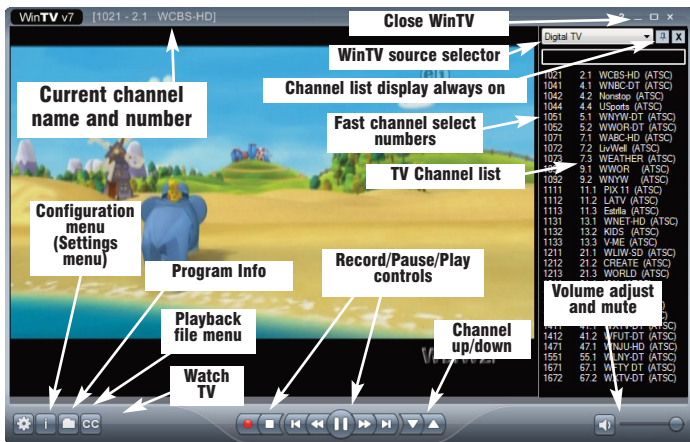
WinTV v7 [1021 - 2.1 WCBS-HD]

Close WinTV

WinTV source selector

Digital TV

Channel list display always on

Current channel name and number

Fast channel select numbers

| | | |
|---|---|---|
| 1021 | 2.1 | WCBS-HD (ATSC) |
| 1041 | 4.1 | WNBC-DT (ATSC) |
| 1042 | 4.2 | Nonstop (ATSC) |
| 1044 | 4.4 | USports (ATSC) |
| 1051 | 5.1 | WNYW-DT (ATSC) |
| 1052 | 5.2 | WWOR-DT (ATSC) |
| 1071 | 7.1 | WABC-HD (ATSC) |
| 1072 | 7.2 | LivWell (ATSC) |
| 1073 | 7.3 | WEATHER (ATSC) |
| | 9.1 | WWOR (ATSC) |
| 1092 | 9.2 | WNYW (ATSC) |
| 1111 | 11.1 | PIX 11 (ATSC) |
| 1112 | 11.2 | LATV (ATSC) |
| 1113 | 11.3 | Estrlla (ATSC) |
| 1131 | 13.1 | WNET-HD (ATSC) |
| 1132 | 13.2 | KIDS (ATSC) |
| 1133 | 13.3 | V-ME (ATSC) |
| 1211 | 21.1 | WLIW-SD (ATSC) |
| 1212 | 21.2 | CREATE (ATSC) |
| 1213 | 21.3 | WORLD (ATSC) |
| 1412 | 41.2 | WFUT-DT (ATSC) |
| 1471 | 47.1 | WNJU-HD (ATSC) |
| 1551 | 55.1 | WLNY-DT (ATSC) |
| 1671 | 67.1 | WFTY DT (ATSC) |
| 1672 | 67.2 | WSTV-DT (ATSC) |

TV Channel list

Configuration menu (Settings menu)

Program Info

Record/Pause/Play controls

Volume adjust and mute

Playback file menu

Channel up/down

Watch TV

CC